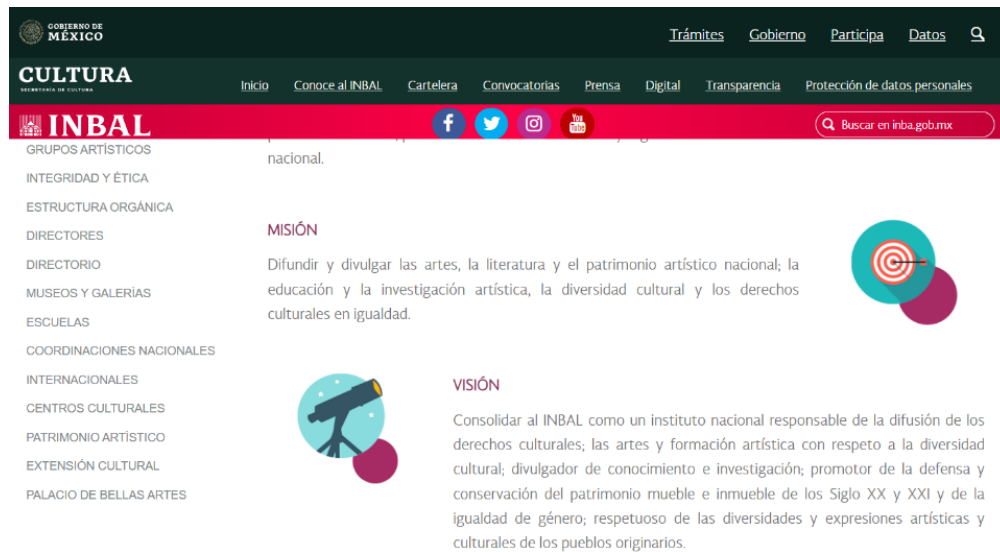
GOBIERNO DE MÉXICO

Trámites Gobierno Participa Datos

CULTURA
SECRETARÍA DE CULTURA

Inicio Conoce al INBAL Cartelera Convocatorias Prensa Digital Transparencia Protección de datos personales

INBAL

You Tube

Buscar en inba.gob.mx

GRUPOS ARTÍSTICOS
INTEGRIDAD Y ÉTICA
ESTRUCTURA ORGÁNICA
DIRECTORES
DIRECTORIO
MUSEOS Y GALERÍAS
ESCUELAS
COORDINACIONES NACIONALES
INTERNACIONALES
CENTROS CULTURALES
PATRIMONIO ARTÍSTICO
EXTENSIÓN CULTURAL
PALACIO DE BELLAS ARTES

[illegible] nacional.

MISIÓN

Difundir y divulgar las artes, la literatura y el patrimonio artístico nacional; la educación y la investigación artística, la diversidad cultural y los derechos culturales en igualdad.

VISIÓN

Consolidar al INBAL como un instituto nacional responsable de la difusión de los derechos culturales; las artes y formación artística con respeto a la diversidad cultural; divulgador de conocimiento e investigación; promotor de la defensa y conservación del patrimonio mueble e inmueble de los Siglo XX y XXI y de la igualdad de género; respetuoso de las diversidades y expresiones artísticas y culturales de los pueblos originarios.